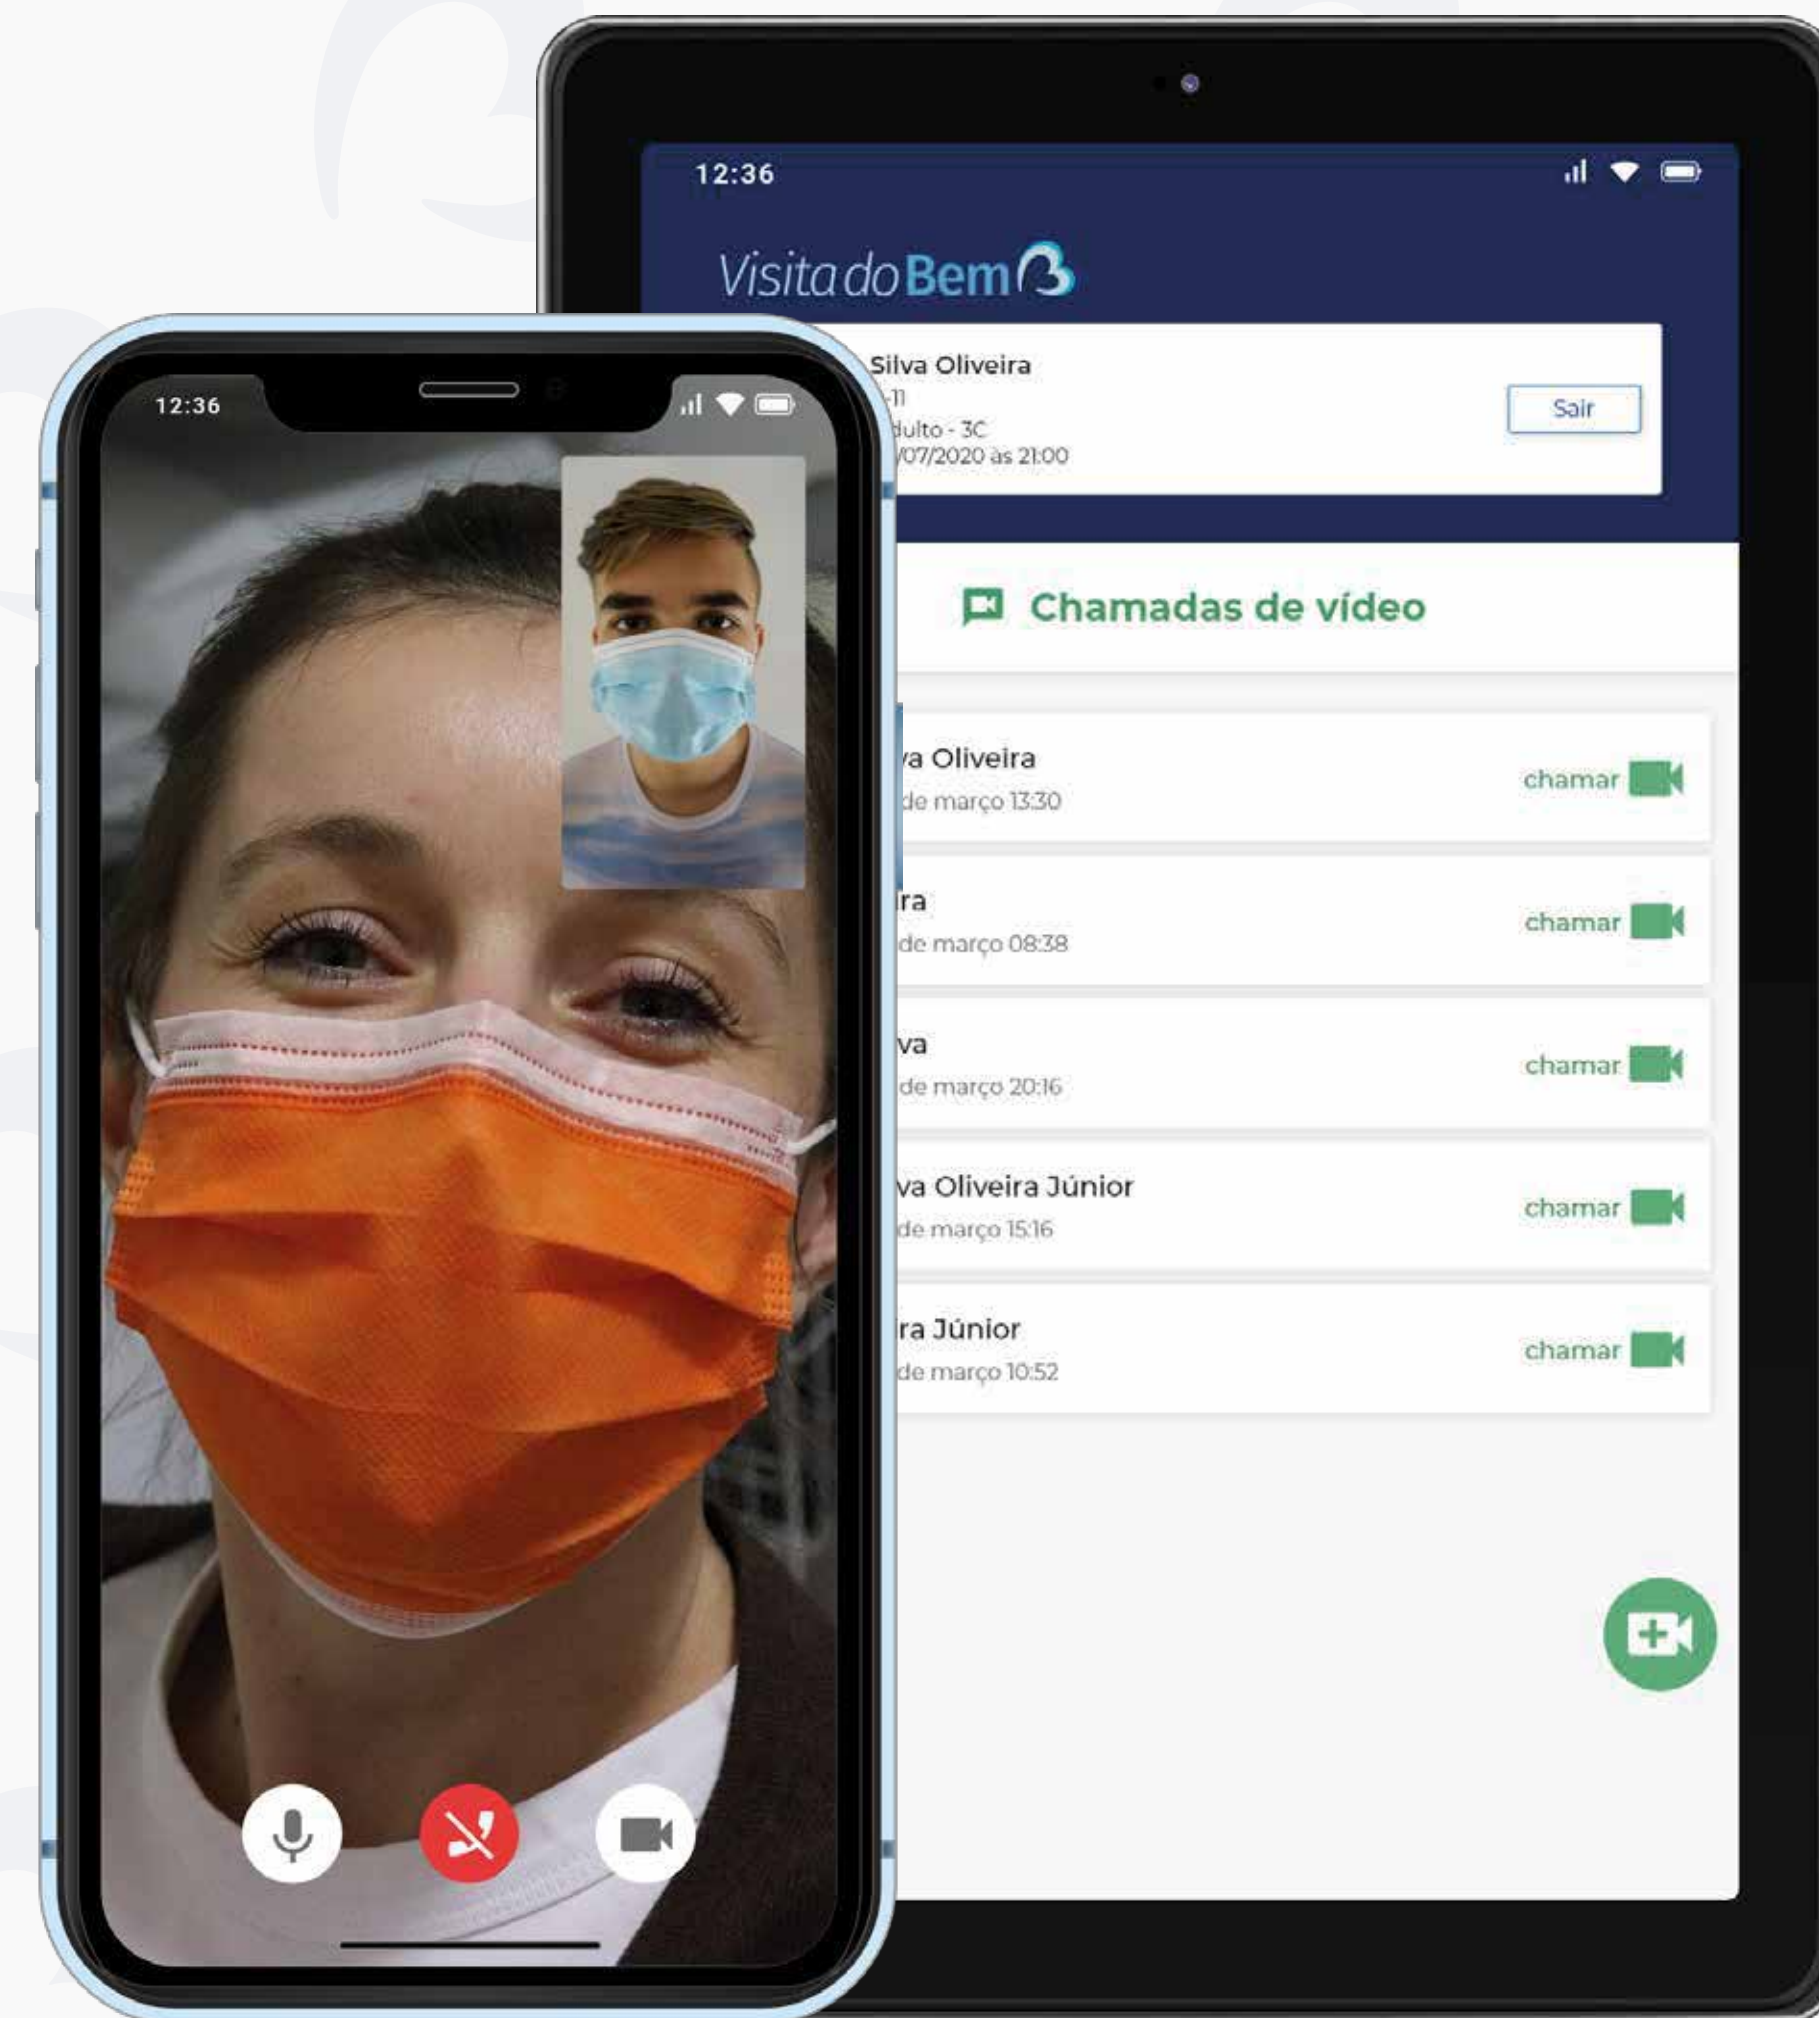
12:36

Visita do Bem

Silva Oliveira
-11
dulto - 3C
/07/2020 às 21:00

Sair

Chamadas de vídeo

va Oliveira
de março 13:30
chamar

ra
de março 08:38
chamar

va
de março 20:16
chamar

va Oliveira Júnior
de março 15:16
chamar

ra Júnior
de março 10:52
chamar

12:36